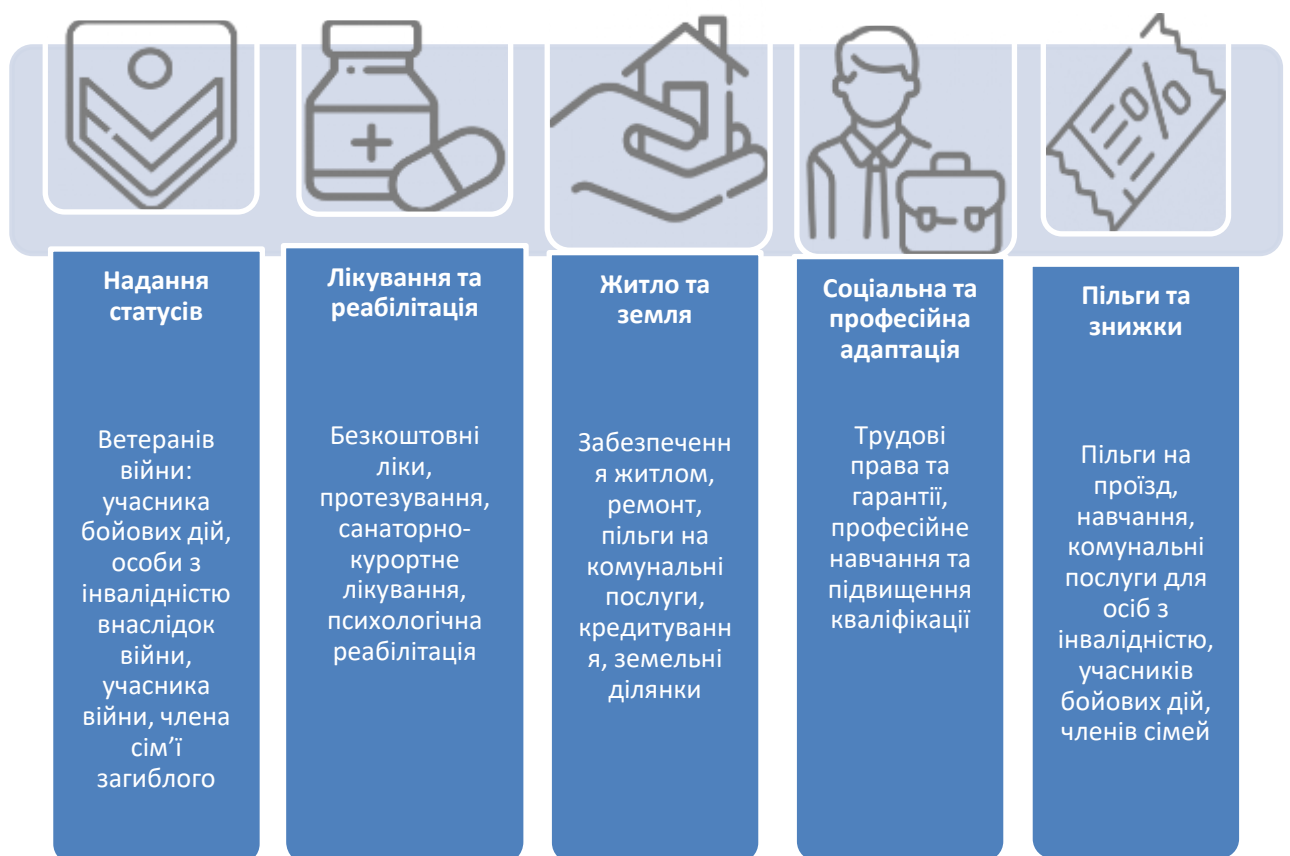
Надання статусів

Ветеранів війни: учасника бойових дій, особи з інвалідністю внаслідок війни, учасника війни, члена сім’ї загиблого

Лікування та реабілітація

Безкоштовні ліки, протезування, санаторно-курортне лікування, психологічна реабілітація

Житло та земля

Забезпечення житлом, ремонт, пільги на комунальні послуги, кредитування, земельні ділянки

Соціальна та професійна адаптація

Трудові права та гарантії, професійне навчання та підвищення кваліфікації

Пільги та знижки

Пільги на проїзд, навчання, комунальні послуги для осіб з інвалідністю, учасників бойових дій, членів сімей